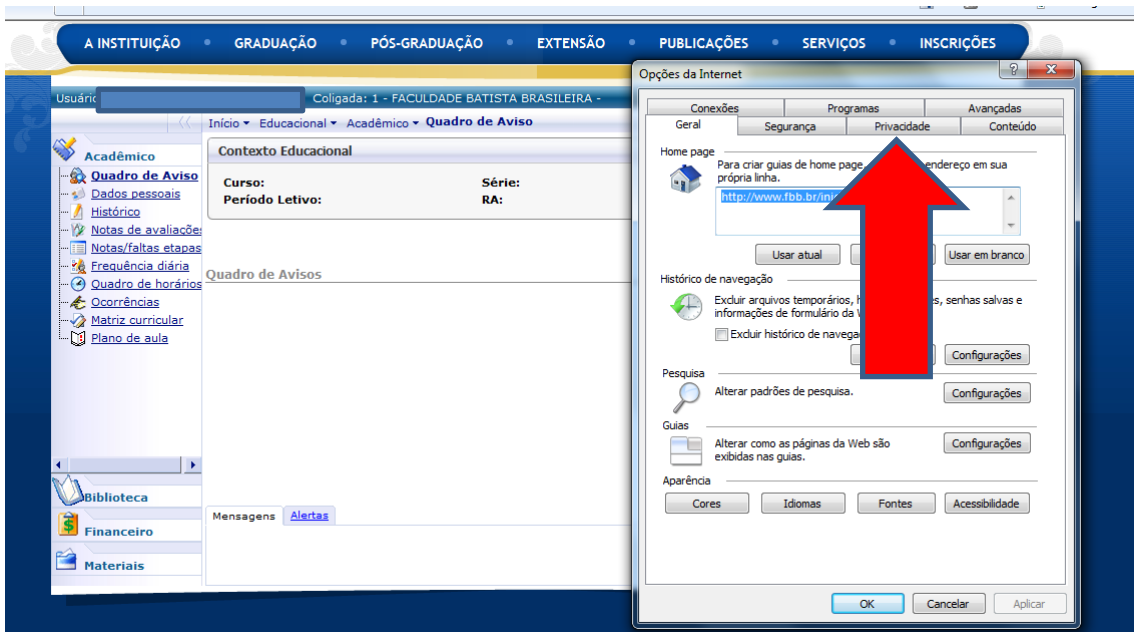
A INSTITUIÇÃO • GRADUAÇÃO • PÓS-GRADUAÇÃO • EXTENSÃO • PUBLICAÇÕES • SERVIÇOS • INSCRIÇÕES

Usuári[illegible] Coligada: 1 - FACULDADE BATISTA BRASILEIRA -

Início ▾ Educacional ▾ Acadêmico ▾ Quadro de Aviso

Acadêmico
Quadro de Aviso
Dados pessoais
Histórico
Notas de avaliaçõe
Notas/faltas etapas
Frequência diária
Quadro de horários
Ocorrências
Matriz curricular
Plano de aula

Biblioteca
Financeiro
Materiais

Contexto Educacional
Curso:
Período Letivo:
Série:
RA:

Quadro de Avisos

Mensagens Alertas

Opções da Internet

Conexões | Programas | Avançadas
Geral | Segurança | Privacidade | Conteúdo

Home page
Para criar guias de home page, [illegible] endereço em sua própria linha.
http://www.fbb.br/ini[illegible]
Usar atual | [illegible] | Usar em branco

Histórico de navegação
Excluir arquivos temporários, h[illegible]s, senhas salvas e informações de formulário da W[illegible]
Excluir histórico de navega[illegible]
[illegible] | Configurações

Pesquisa
Alterar padrões de pesquisa.
Configurações

Guias
Alterar como as páginas da Web são exibidas nas guias.
Configurações

Aparência
Cores | Idiomas | Fontes | Acessibilidade

OK | Cancelar | Aplicar